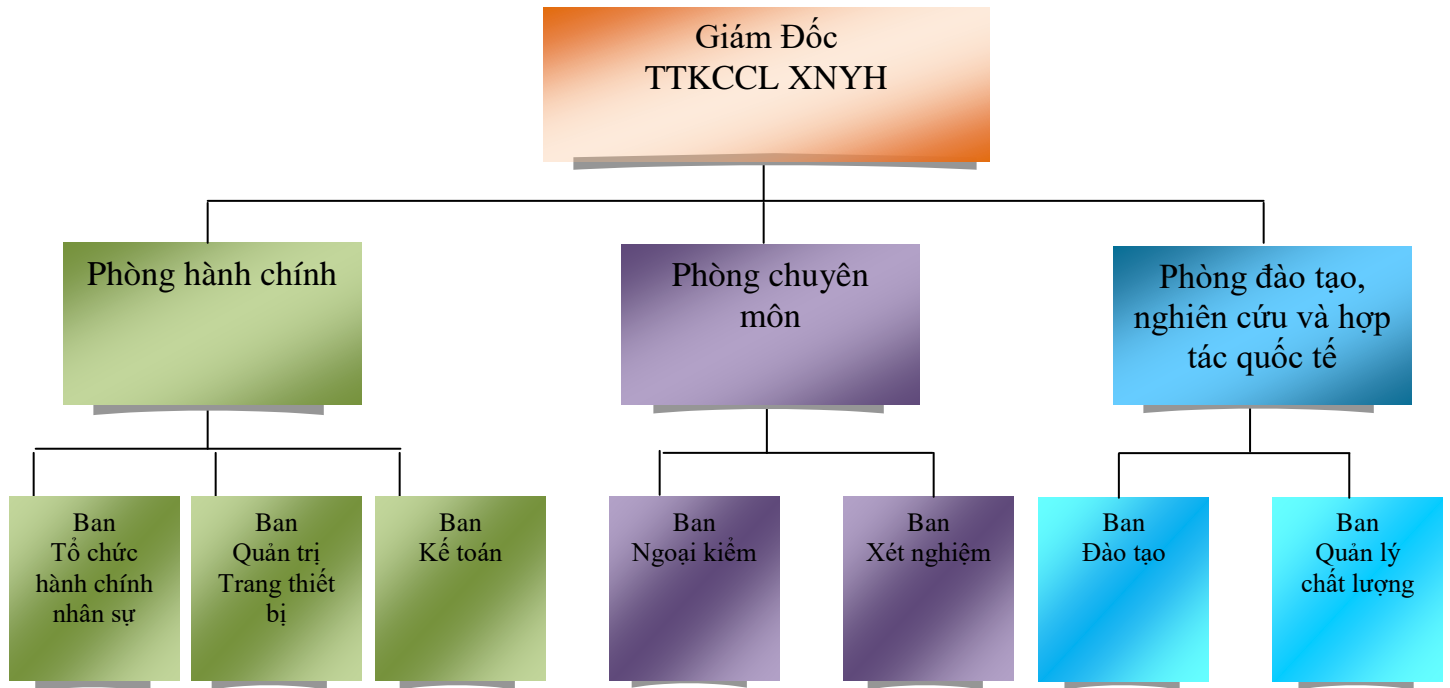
Giám Đốc
TTKCCL XNYH

Phòng hành chính

Phòng chuyên môn

Phòng đào tạo, nghiên cứu và hợp tác quốc tế

Ban
Tổ chức hành chính nhân sự

Ban
Quản trị Trang thiết bị

Ban
Kế toán

Ban
Ngoại kiểm

Ban
Xét nghiệm

Ban
Đào tạo

Ban
Quản lý chất lượng